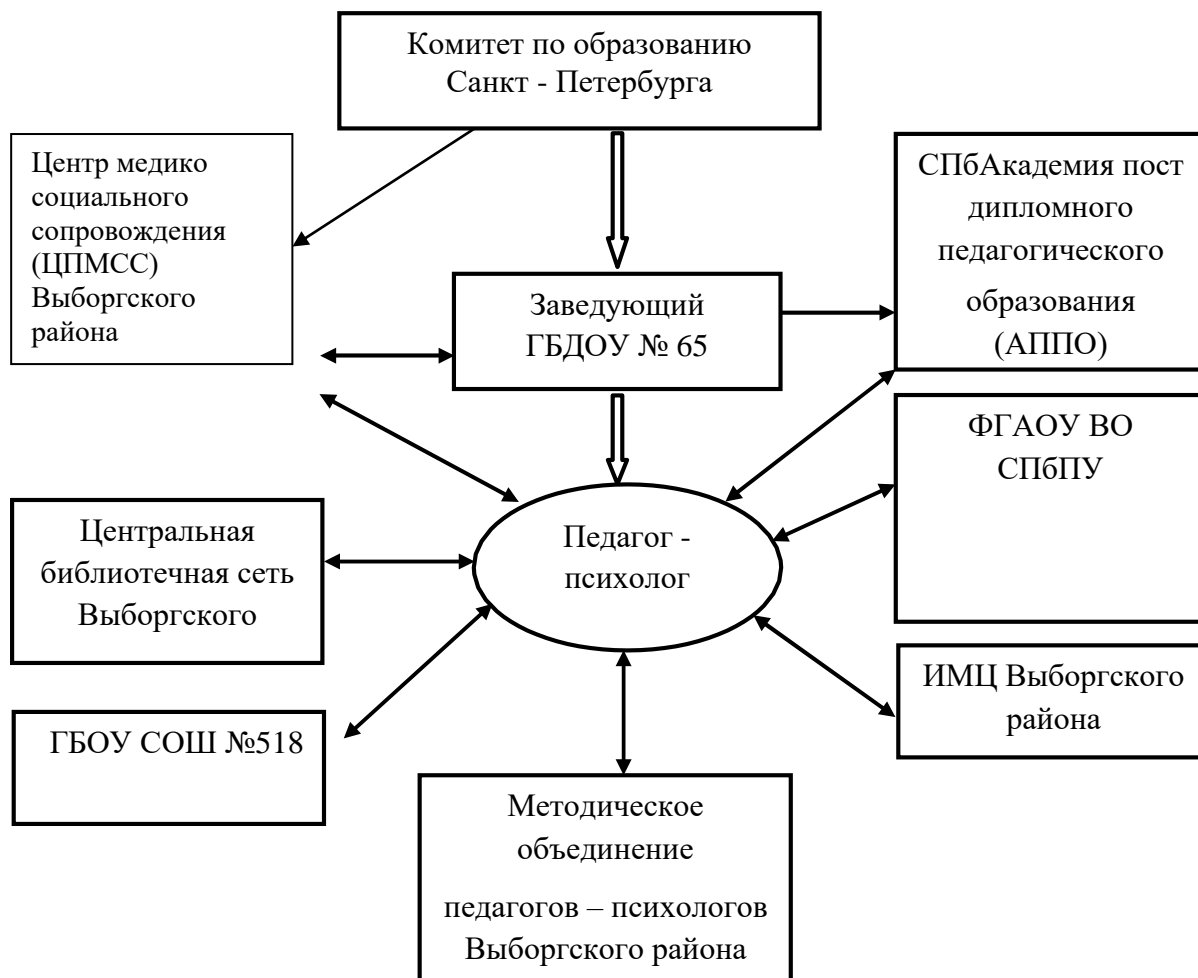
Комитет по образованию Санкт - Петербурга

Центр медико социального сопровождения (ЦПМСС) Выборгского района

СПбАкадемия пост дипломного педагогического образования (АППО)

Заведующий ГБДОУ № 65

ФГАОУ ВО СПбПУ

Педагог - психолог

Центральная библиотечная сеть Выборгского

ИМЦ Выборгского района

ГБОУ СОШ №518

Методическое объединение педагогов – психологов Выборгского района